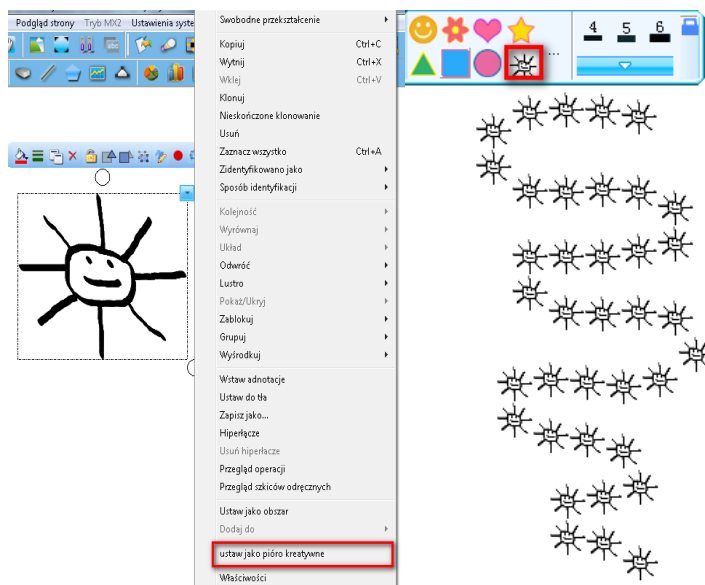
Podgląd strony Tryb MX2 Ustawienia syste

Swobodne przekształcenie
Kopiuj Ctrl+C
Wytnij Ctrl+X
Wklej Ctrl+V
Klonuj
Nieskończone klonowanie
Usuń
Zaznacz wszystko Ctrl+A
Zidentyfikowano jako
Sposób identyfikacji
Kolejność
Wyrównaj
Układ
Odwróć
Lustro
Pokaż/Ukryj
Zablokuj
Grupuj
Wyśrodkuj
Wstaw adnotacje
Ustaw do tła
Zapisz jako...
Hiperłącze
Usuń hiperłącze
Przegląd operacji
Przegląd szkiców odręcznych
Ustaw jako obszar
Dodaj do
ustaw jako pióro kreatywne
Właściwości

4 5 6